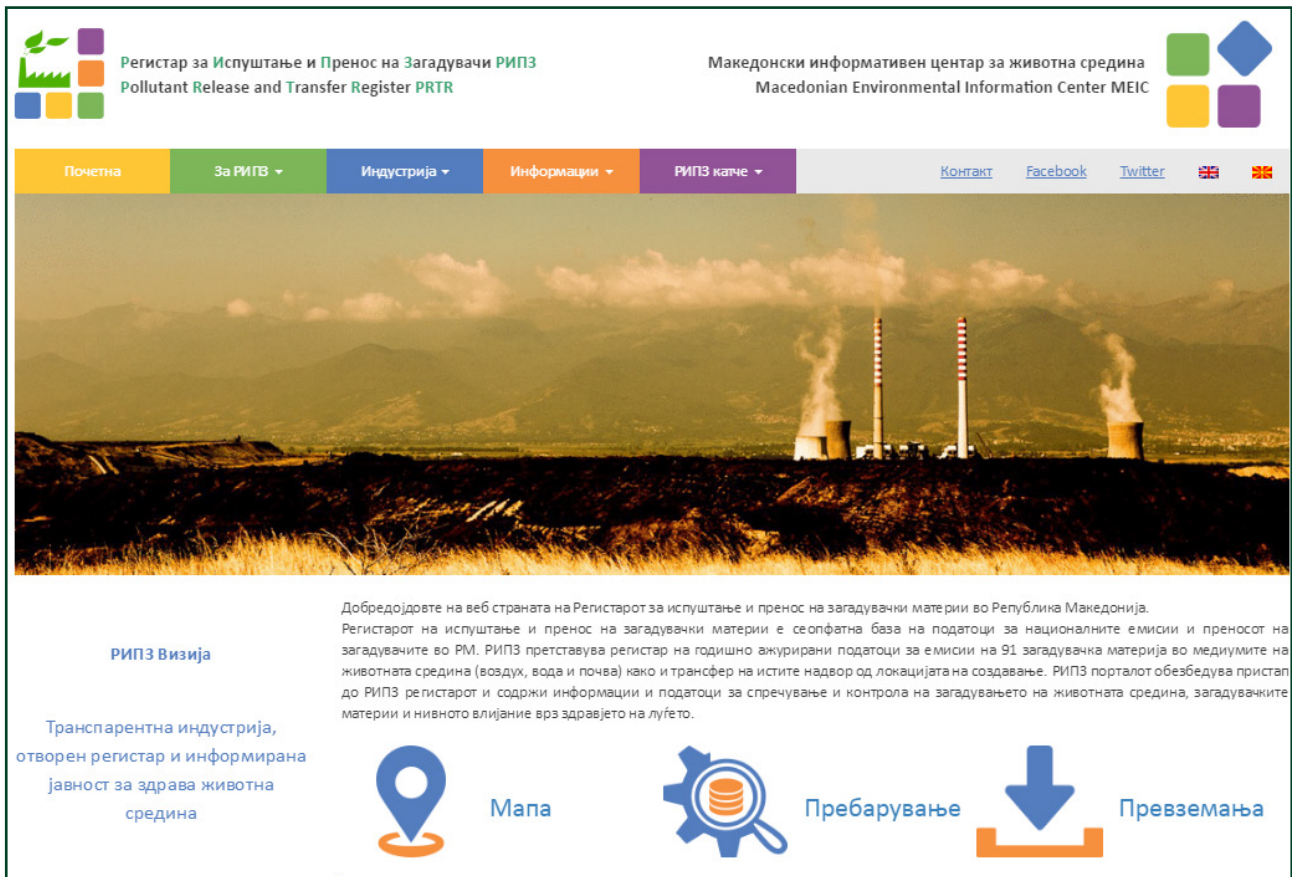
Регистар за Испуштање и Пренос на Загадувачи РИПЗ
Pollutant Release and Transfer Register PRTR

Македонски информативен центар за животна средина
Macedonian Environmental Information Center MEIC

Почетна | За РИПЗ ▾ | Индустрија ▾ | Информации ▾ | РИПЗ катче ▾ | Контакт | Facebook | Twitter

РИПЗ Визија

Транспарентна индустрија, отворен регистар и информирана јавност за здрава животна средина

Добредојдовте на веб страната на Регистарот за испуштање и пренос на загадувачки материи во Република Македонија.
Регистарот на испуштање и пренос на загадувачки материи е сеопфатна база на податоци за националните емисии и преносот на загадувачите во РМ. РИПЗ претставува регистар на годишно ажурирани податоци за емисии на 91 загадувачка материја во медиумите на животната средина (воздух, вода и почва) како и трансфер на истите надвор од локацијата на создавање. РИПЗ порталот обезбедува пристап до РИПЗ регистарот и содржи информации и податоци за спречување и контрола на загадувањето на животната средина, загадувачките материи и нивното влијание врз здравјето на луѓето.

Мапа

Пребарување

Превземања